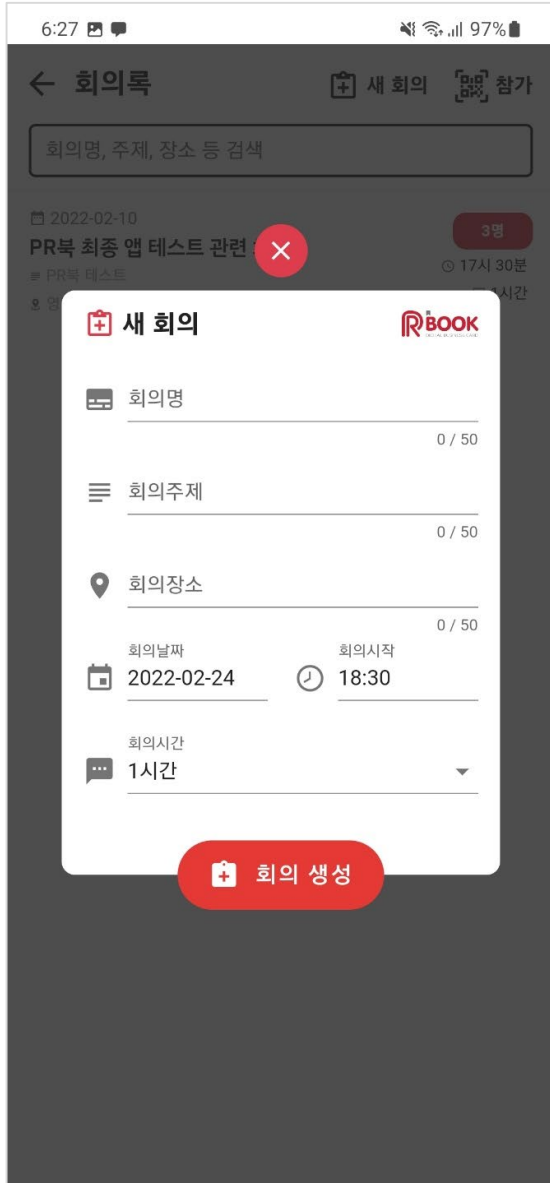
6:27

97%

← 회의록

새 회의 참가

회의명, 주제, 장소 등 검색

2022-02-10

PR북 최종 앱 테스트 관련 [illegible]

PR북 테스트

3명

17시 30분

1시간

새 회의

RBOOK

회의명

0 / 50

회의주제

0 / 50

회의장소

0 / 50

회의날짜

2022-02-24

회의시작

18:30

회의시간

1시간

회의 생성